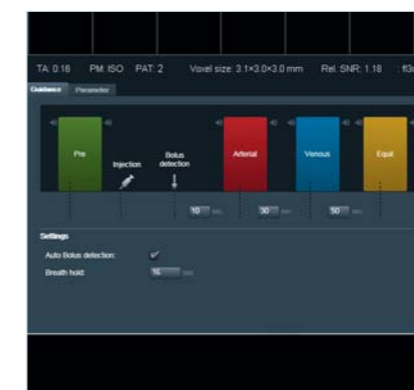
TA: 0:16 PM: ISO PAT: 2 Voxel size: 3.1×3.0×3.0 mm Rel. SNR: 1.18 fl3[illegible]

Guidance Parameter

Pre

Injection

Bolus detection

Arterial

Venous

Equi

10 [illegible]

30 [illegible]

50 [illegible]

Settings

Auto Bolus detection:

Breath hold:

16 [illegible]